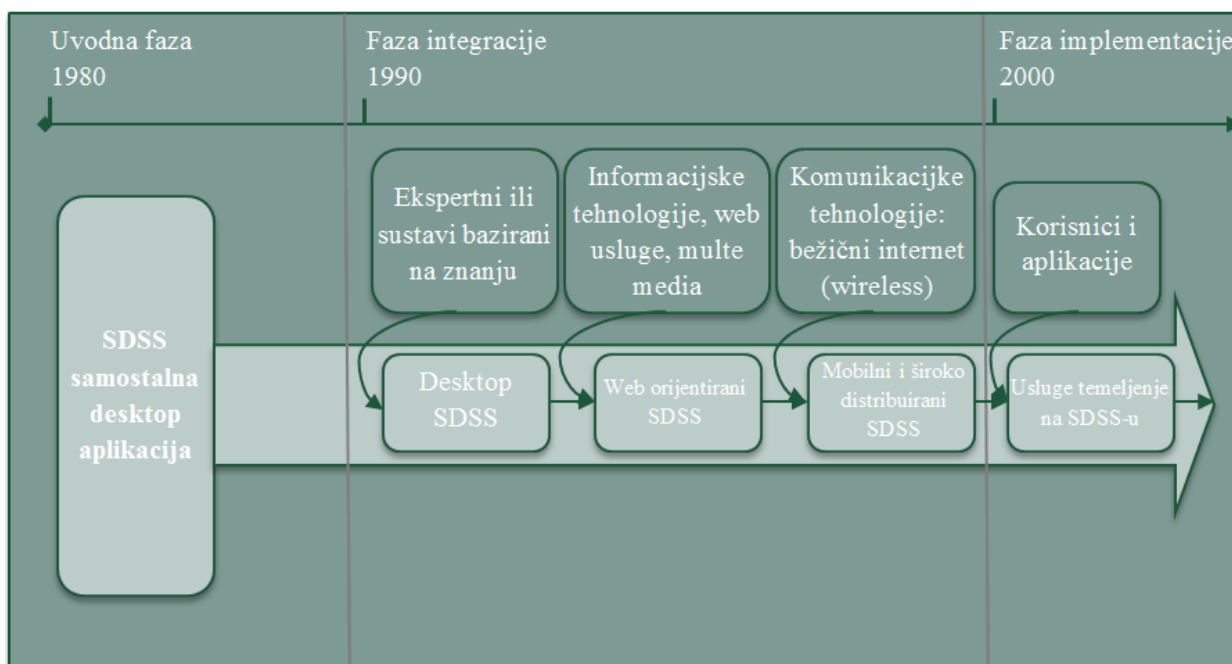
Uvodna faza
1980

Faza integracije
1990

Faza implementacije
2000

SDSS samostalna desktop aplikacija

Ekspertni ili sustavi bazirani na znanju

Informacijske tehnologije, web usluge, multe media

Komunikacijke tehnologije: bežični internet (wireless)

Korisnici i aplikacije

Desktop SDSS

Web orijentirani SDSS

Mobilni i široko distribuirani SDSS

Usluge temeljenje na SDSS-u